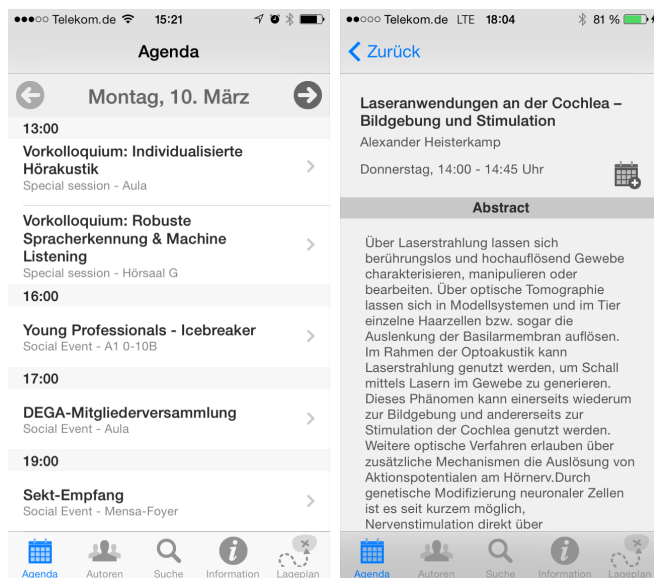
●●●○○ Telekom.de 15:21

Agenda

Montag, 10. März

13:00

Vorkolloquium: Individualisierte Hörakustik
Special session - Aula

Vorkolloquium: Robuste Spracherkennung & Machine Listening
Special session - Hörsaal G

16:00

Young Professionals - Icebreaker
Social Event - A1 0-10B

17:00

DEGA-Mitgliederversammlung
Social Event - Aula

19:00

Sekt-Empfang
Social Event - Mensa-Foyer

Agenda Autoren Suche Information Lageplan

●●○○○ Telekom.de LTE 18:04 81 %

Zurück

Laseranwendungen an der Cochlea – Bildgebung und Stimulation
Alexander Heisterkamp

Donnerstag, 14:00 - 14:45 Uhr

Abstract

Über Laserstrahlung lassen sich berührungslos und hochauflösend Gewebe charakterisieren, manipulieren oder bearbeiten. Über optische Tomographie lassen sich in Modellsystemen und im Tier einzelne Haarzellen bzw. sogar die Auslenkung der Basilarmembran auflösen. Im Rahmen der Optoakustik kann Laserstrahlung genutzt werden, um Schall mittels Lasern im Gewebe zu generieren. Dieses Phänomen kann einerseits wiederum zur Bildgebung und andererseits zur Stimulation der Cochlea genutzt werden. Weitere optische Verfahren erlauben über zusätzliche Mechanismen die Auslösung von Aktionspotentialen am Hörnerv.Durch genetische Modifizierung neuronaler Zellen ist es seit kurzem möglich, Nervenstimulation direkt über

Agenda Autoren Suche Information Lageplan